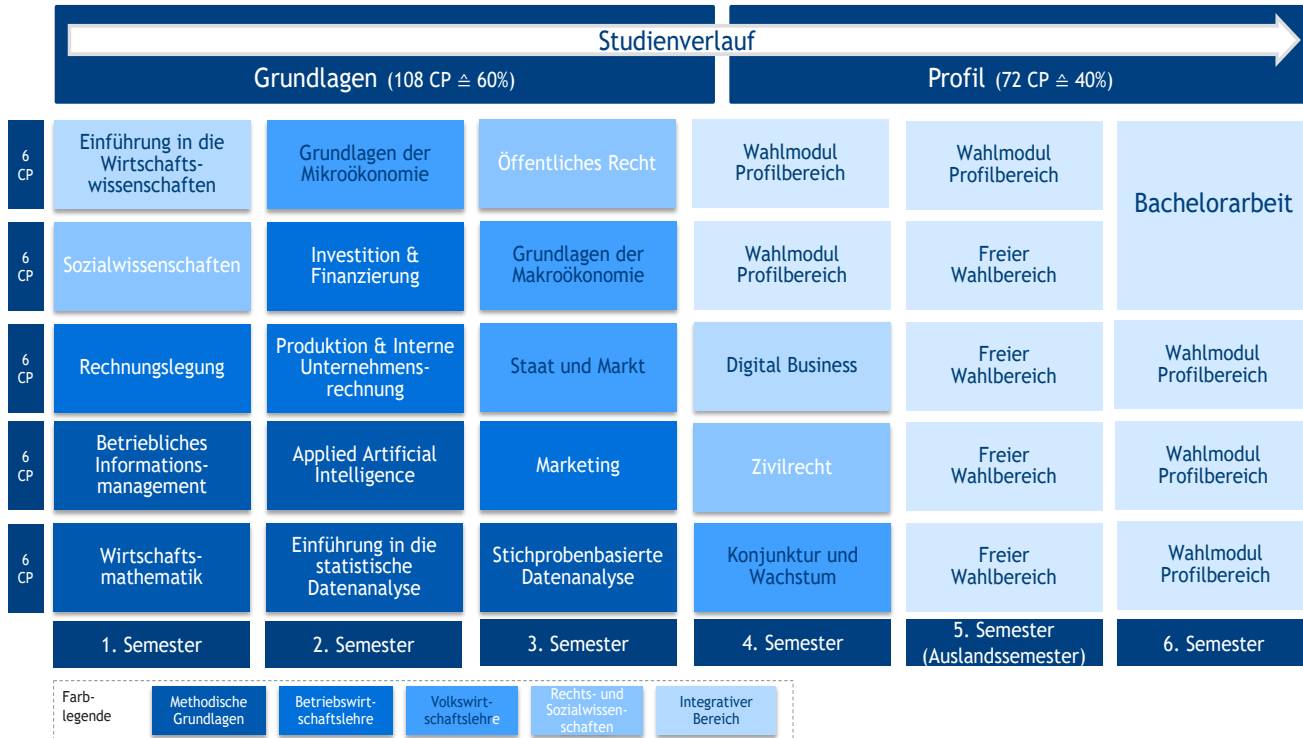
Studienverlauf

Grundlagen (108 CP ≙ 60%)

Profil (72 CP ≙ 40%)

| | | | | | | |
|---|---|---|---|---|---|---|
| 6 CP | Einführung in die Wirtschaftswissenschaften | Grundlagen der Mikroökonomie | Öffentliches Recht | Wahlmodul Profilbereich | Wahlmodul Profilbereich | Bachelorarbeit |
| 6 CP | Sozialwissenschaften | Investition & Finanzierung | Grundlagen der Makroökonomie | Wahlmodul Profilbereich | Freier Wahlbereich | |
| 6 CP | Rechnungslegung | Produktion & Interne Unternehmensrechnung | Staat und Markt | Digital Business | Freier Wahlbereich | Wahlmodul Profilbereich |
| 6 CP | Betriebliches Informationsmanagement | Applied Artificial Intelligence | Marketing | Zivilrecht | Freier Wahlbereich | Wahlmodul Profilbereich |
| 6 CP | Wirtschaftsmathematik | Einführung in die statistische Datenanalyse | Stichprobenbasierte Datenanalyse | Konjunktur und Wachstum | Freier Wahlbereich | Wahlmodul Profilbereich |
| | 1. Semester | 2. Semester | 3. Semester | 4. Semester | 5. Semester (Auslandssemester) | 6. Semester |

Farblegende: Methodische Grundlagen | Betriebswirtschaftslehre | Volkswirtschaftslehre | Rechts- und Sozialwissenschaften | Integrativer Bereich